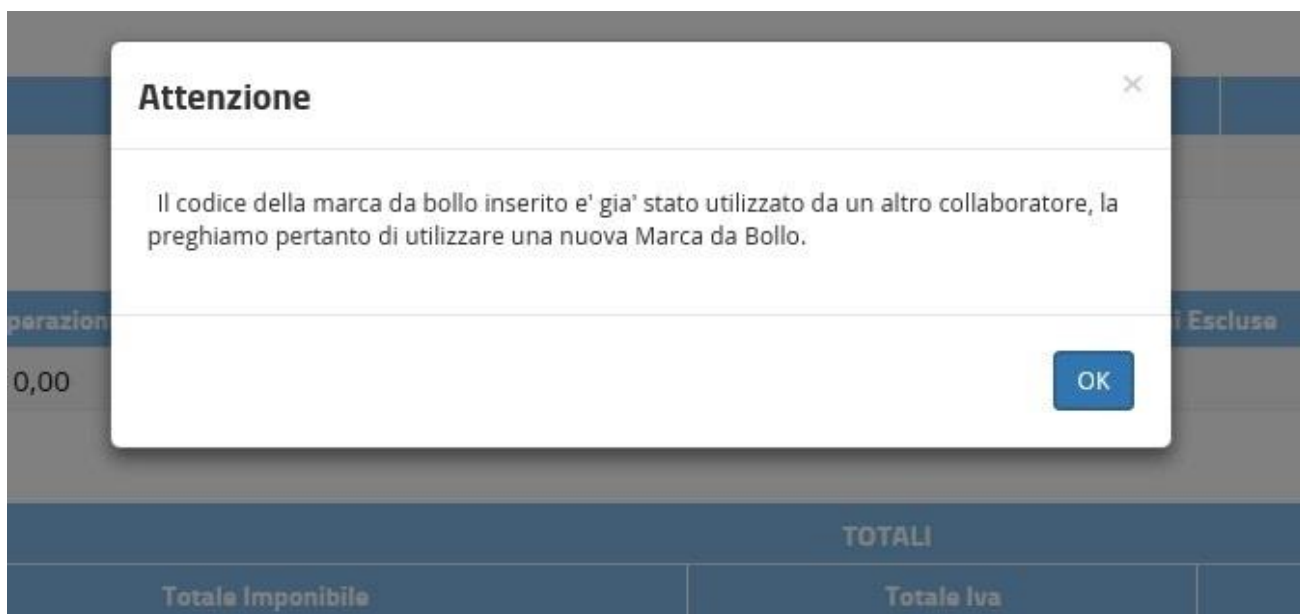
Attenzione

×

Il codice della marca da bollo inserito e' gia' stato utilizzato da un altro collaboratore, la preghiamo pertanto di utilizzare una nuova Marca da Bollo.

OK

perazion

i Escluse

0,00

TOTALI

Totale Imponibile

Totale Iva